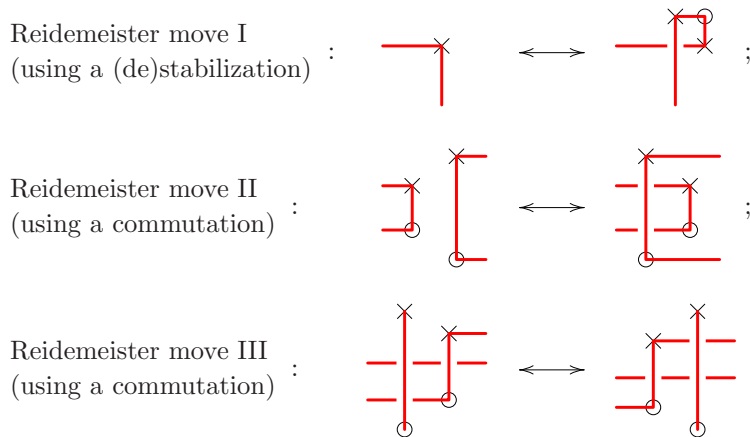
Reidemeister move I (using a (de)stabilization) : $\longleftrightarrow$ ;

Reidemeister move II (using a commutation) : $\longleftrightarrow$ ;

Reidemeister move III (using a commutation) : $\longleftrightarrow$